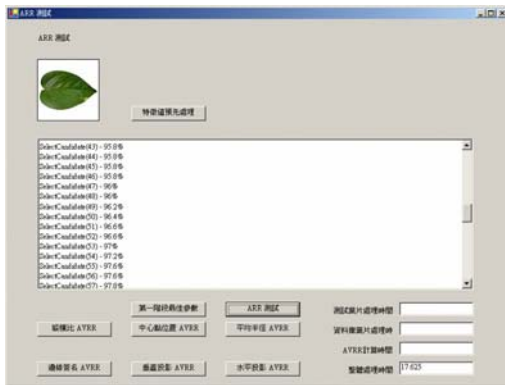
ARR 測試

ARR 測試

特徵值預先處理

SelectCandidate(43) - 95.8%
SelectCandidate(44) - 95.8%
SelectCandidate(45) - 95.8%
SelectCandidate(46) - 95.8%
SelectCandidate(47) - 96%
SelectCandidate(48) - 96%
SelectCandidate(49) - 96.2%
SelectCandidate(50) - 96.4%
SelectCandidate(51) - 96.6%
SelectCandidate(52) - 96.6%
SelectCandidate(53) - 97%
SelectCandidate(54) - 97.2%
SelectCandidate(55) - 97.6%
SelectCandidate(56) - 97.6%
SelectCandidate(57) - 97.6%

第一階段最佳參數

ARR 測試

測試圖片處理時間

縱橫比 AVRR

中心點位置 AVRR

平均半徑 AVRR

資料庫圖片處理時

AVRR計算時間

邊緣苦名 AVRR

垂直投影 AVRR

水平投影 AVRR

整體處理時間

17.625